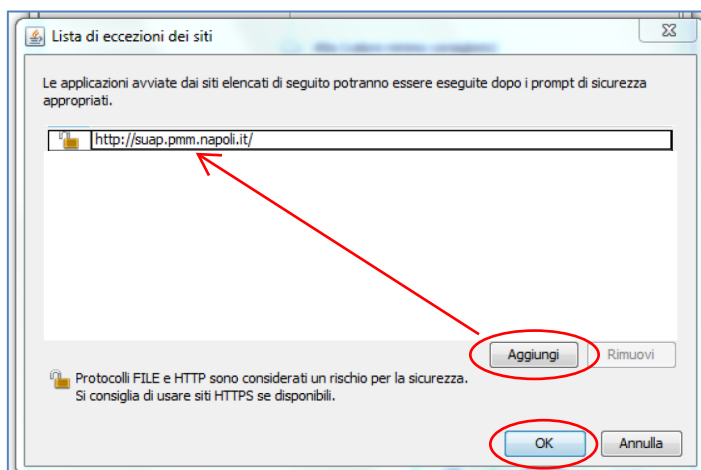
Lista di eccezioni dei siti

Le applicazioni avviate dai siti elencati di seguito potranno essere eseguite dopo i prompt di sicurezza appropriati.

http://suap.pmm.napoli.it/

Aggiungi

Rimuovi

Protocolli FILE e HTTP sono considerati un rischio per la sicurezza. Si consiglia di usare siti HTTPS se disponibili.

OK

Annulla